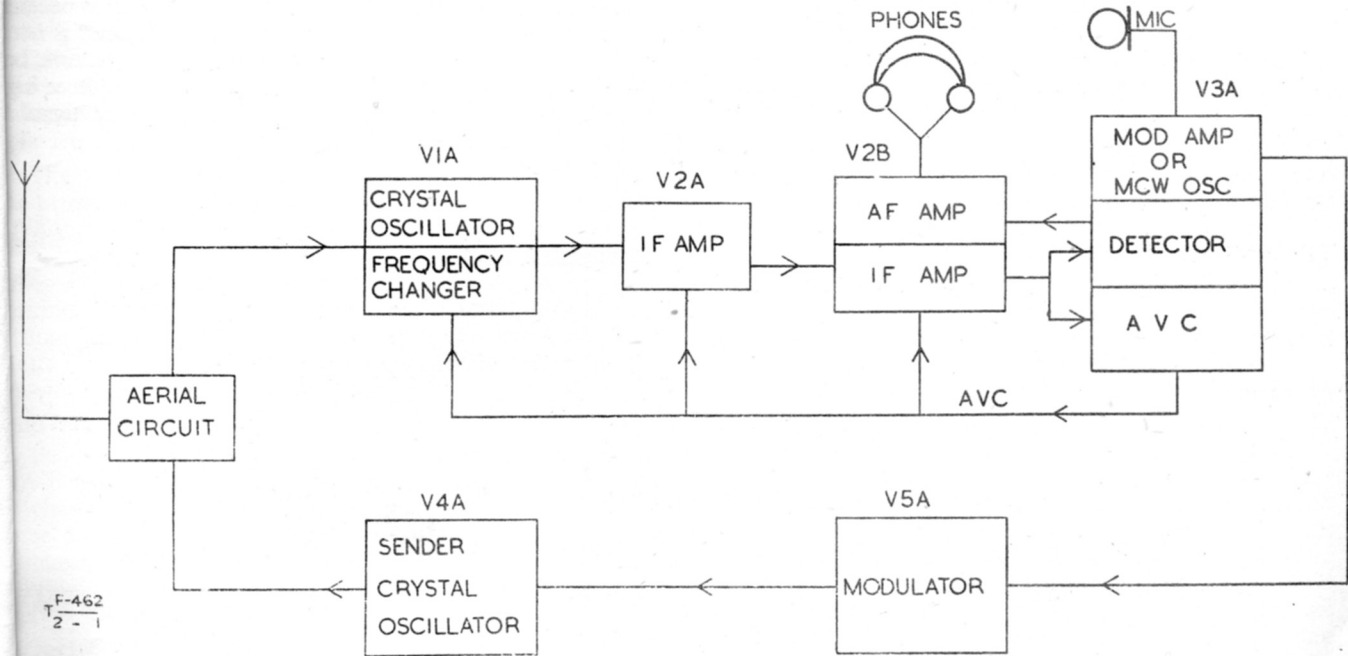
PHONES

MIC

V3A

MOD AMP OR MCW OSC

DETECTOR

A V C

V1A

CRYSTAL OSCILLATOR

FREQUENCY CHANGER

V2A

IF AMP

V2B

AF AMP

IF AMP

AVC

AERIAL CIRCUIT

V4A

SENDER CRYSTAL OSCILLATOR

V5A

MODULATOR

$T\frac{F-462}{2-1}$